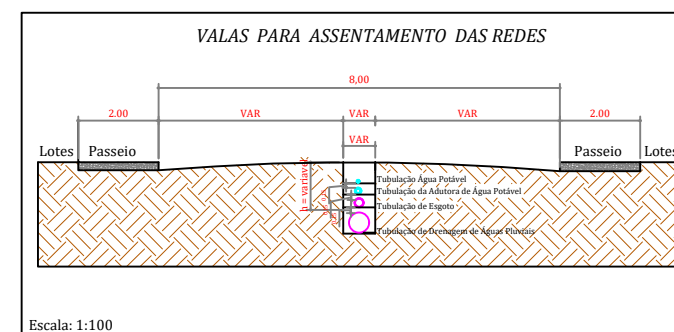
VALAS PARA ASSENTAMENTO DAS REDES

8,00

2.00

VAR

VAR

VAR

2.00

VAR

Lotes

Passeio

Passeio

Lotes

h = variável

Tubulação Água Potável

Tubulação da Adutora de Água Potável

Tubulação de Esgoto

Tubulação de Drenagem de Águas Pluviais

Escala: 1:100